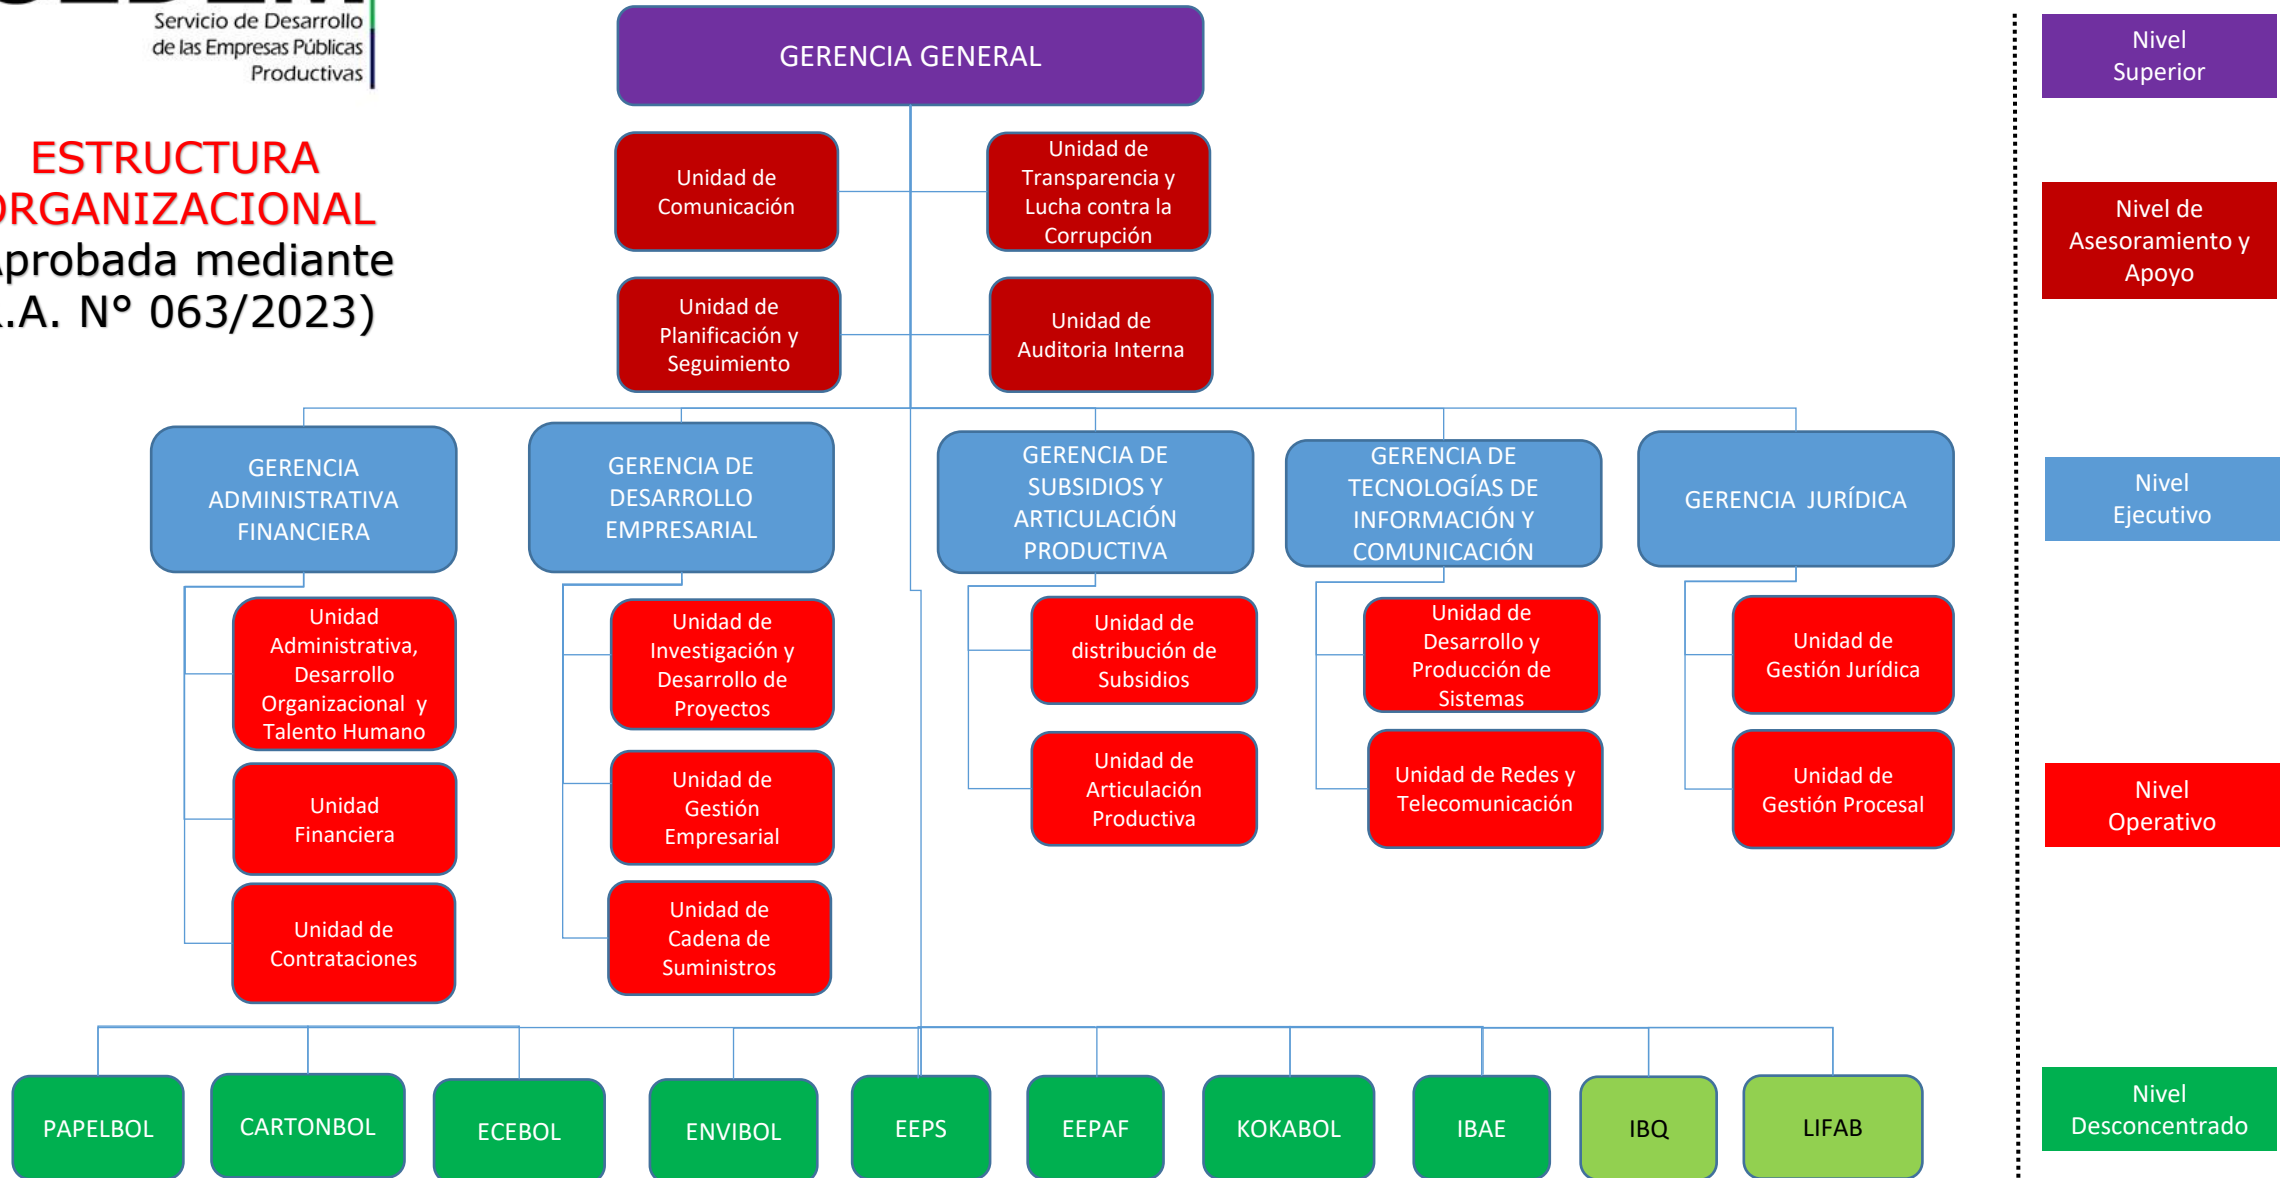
Servicio de Desarrollo de las Empresas Públicas Productivas

ESTRUCTURA
RGANIZACIONAL
probada mediante
.A. N° 063/2023)

GERENCIA GENERAL

Unidad de Comunicación

Unidad de Transparencia y Lucha contra la Corrupción

Unidad de Planificación y Seguimiento

Unidad de Auditoria Interna

GERENCIA ADMINISTRATIVA FINANCIERA

Unidad Administrativa, Desarrollo Organizacional y Talento Humano

Unidad Financiera

Unidad de Contrataciones

GERENCIA DE DESARROLLO EMPRESARIAL

Unidad de Investigación y Desarrollo de Proyectos

Unidad de Gestión Empresarial

Unidad de Cadena de Suministros

GERENCIA DE SUBSIDIOS Y ARTICULACIÓN PRODUCTIVA

Unidad de distribución de Subsidios

Unidad de Articulación Productiva

GERENCIA DE TECNOLOGÍAS DE INFORMACIÓN Y COMUNICACIÓN

Unidad de Desarrollo y Producción de Sistemas

Unidad de Redes y Telecomunicación

GERENCIA JURÍDICA

Unidad de Gestión Jurídica

Unidad de Gestión Procesal

PAPELBOL | CARTONBOL | ECEBOL | ENVIBOL | EEPS | EEPAF | KOKABOL | IBAE | IBQ | LIFAB

Nivel Superior

Nivel de Asesoramiento y Apoyo

Nivel Ejecutivo

Nivel Operativo

Nivel Desconcentrado